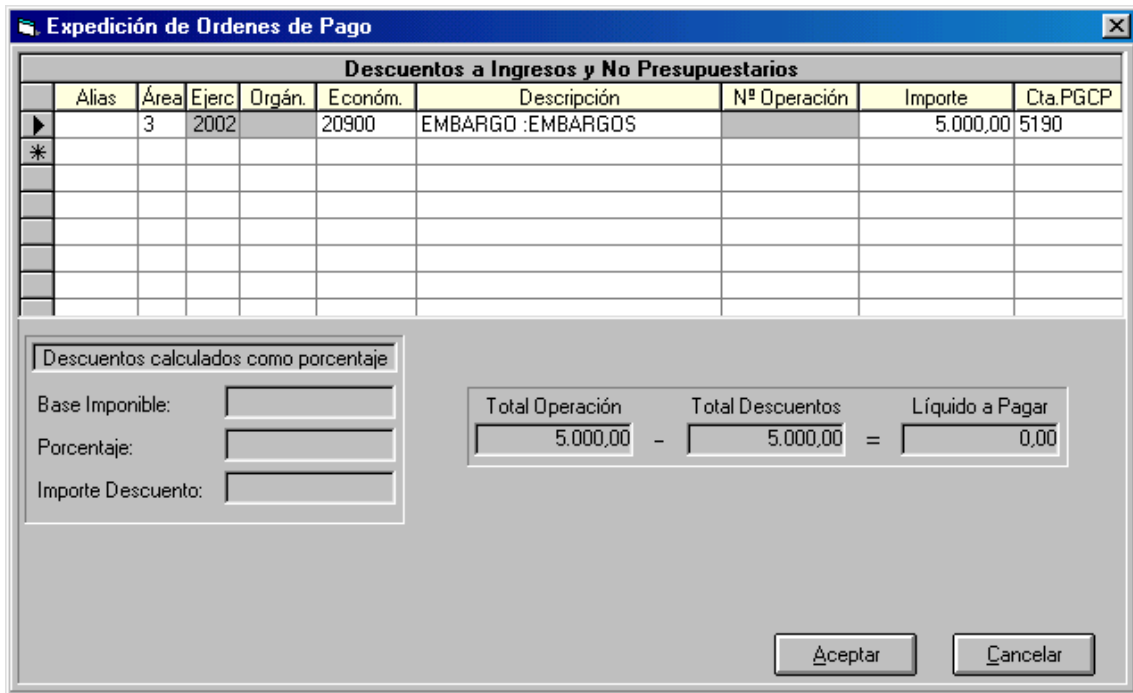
Expedición de Ordenes de Pago

Descuentos a Ingresos y No Presupuestarios

| Alias | Área | Ejerc | Orgán. | Económ. | Descripción | Nº Operación | Importe | Cta.PGCP |
|---|---|---|---|---|---|---|---|---|
| | 3 | 2002 | | 20900 | EMBARGO :EMBARGOS | | 5.000,00 | 5190 |

Descuentos calculados como porcentaje

Base Imponible:

Porcentaje:

Importe Descuento:

Total Operación
5.000,00
-
Total Descuentos
5.000,00
=
Líquido a Pagar
0,00

Aceptar

Cancelar